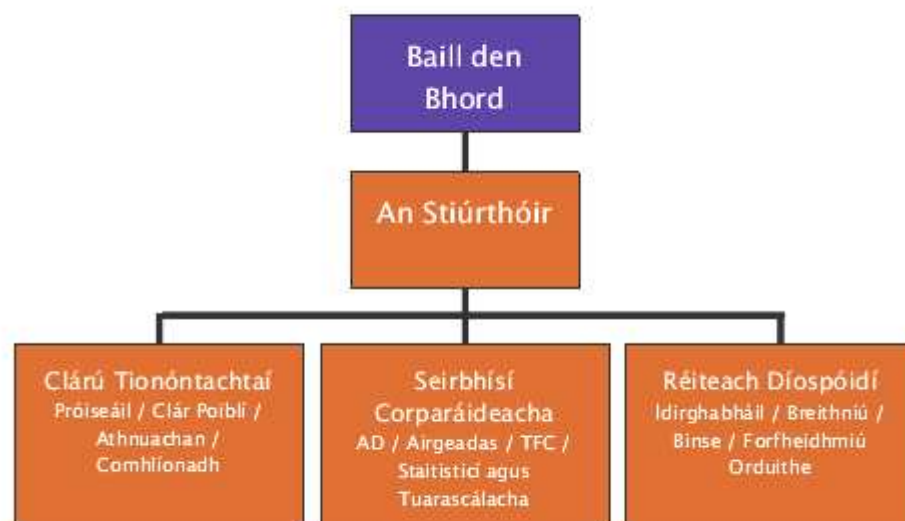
Baill den Bhord

An Stiúrthóir

Clárú Tionóntachtaí
Próiseáil / Clár Poiblí / Athnuachan / Comhlíonadh

Seirbhísí Corparáideacha
AD / Airgeadas / TFC / Staitisticí agus Tuarascálacha

Réiteach Díospóidí
Idirghabháil / Breithniú / Binse / Forfheidhmiú Orduithe